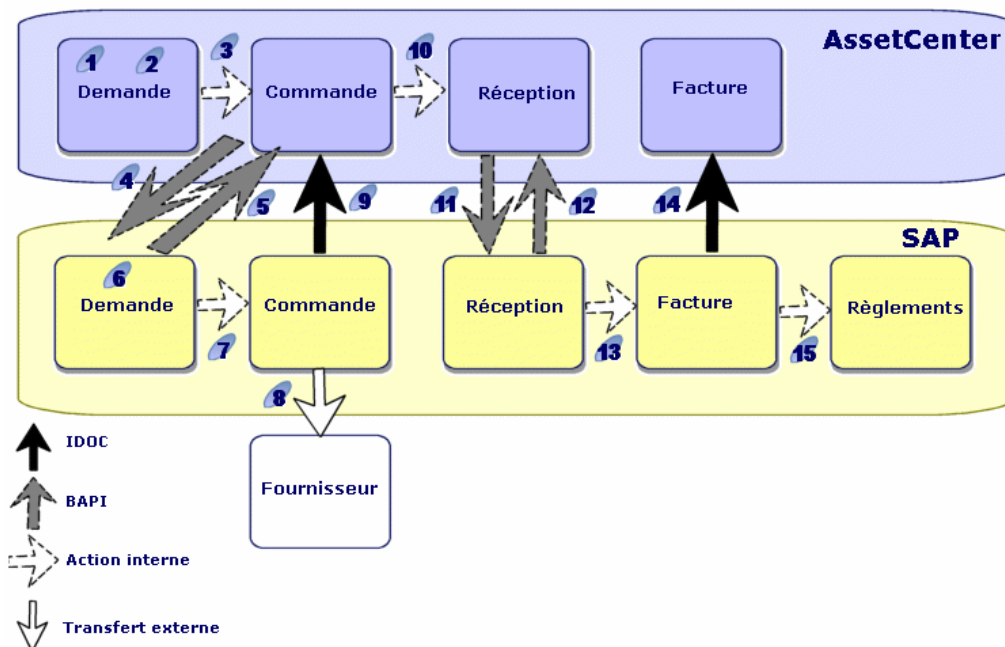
AssetCenter

1 2
Demande

3
Commande

10
Réception

Facture

4 5 9 11 12 14

SAP

6
Demande

7
Commande

Réception

13
Facture

15
Règlements

8
Fournisseur

IDOC

BAPI

Action interne

Transfert externe